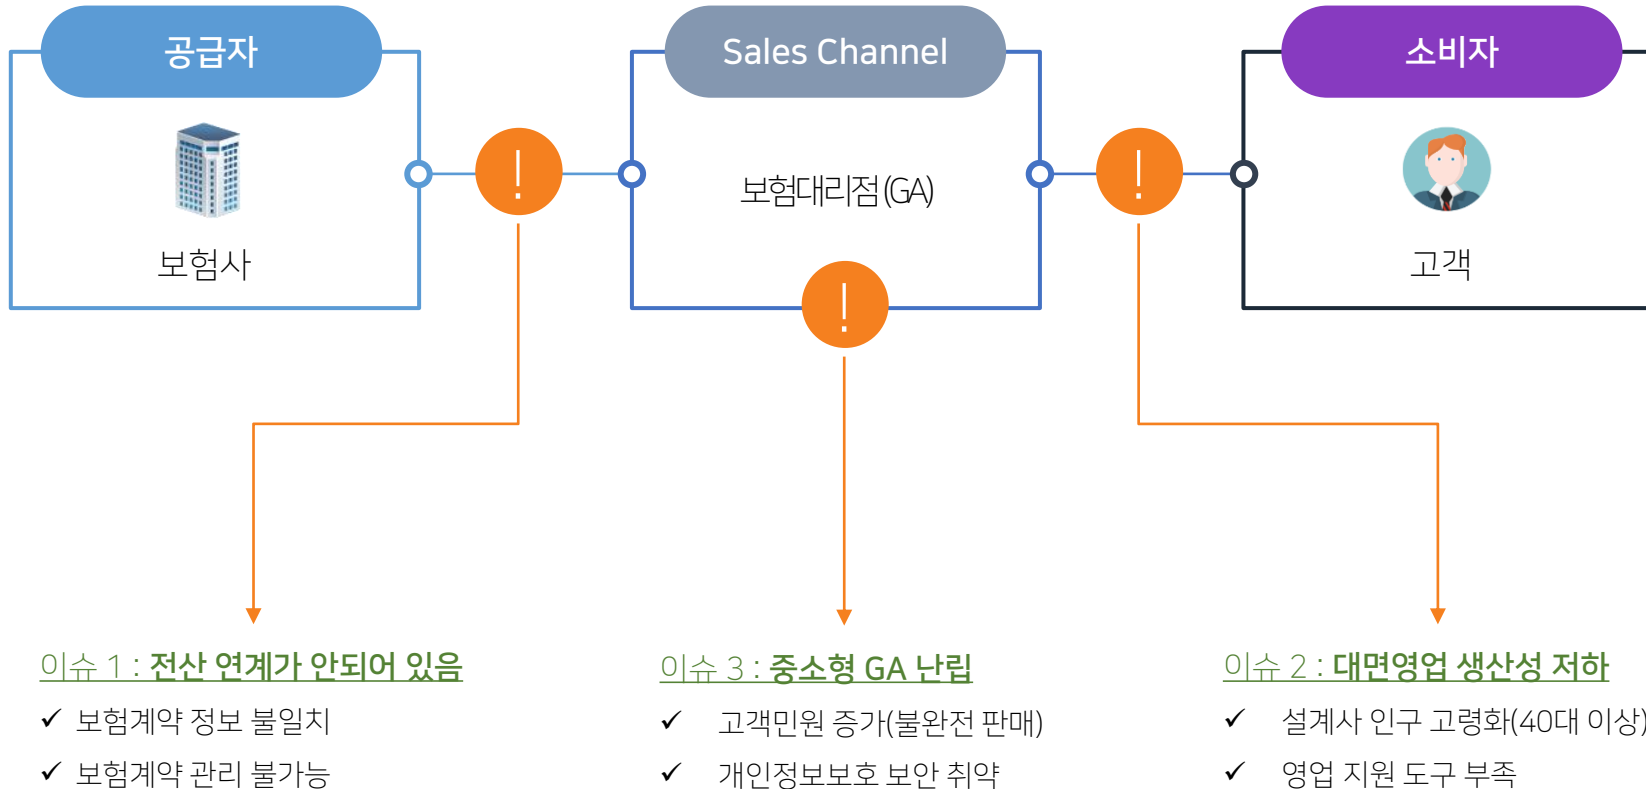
공급자

보험사

!

Sales Channel

보험대리점(GA)

!

!

소비자

고객

이슈 1 : 전산 연계가 안되어 있음
✓ 보험계약 정보 불일치
✓ 보험계약 관리 불가능

이슈 3 : 중소형 GA 난립
✓ 고객민원 증가(불완전 판매)
✓ 개인정보보호 보안 취약

이슈 2 : 대면영업 생산성 저하
✓ 설계사 인구 고령화(40대 이상)
✓ 영업 지원 도구 부족